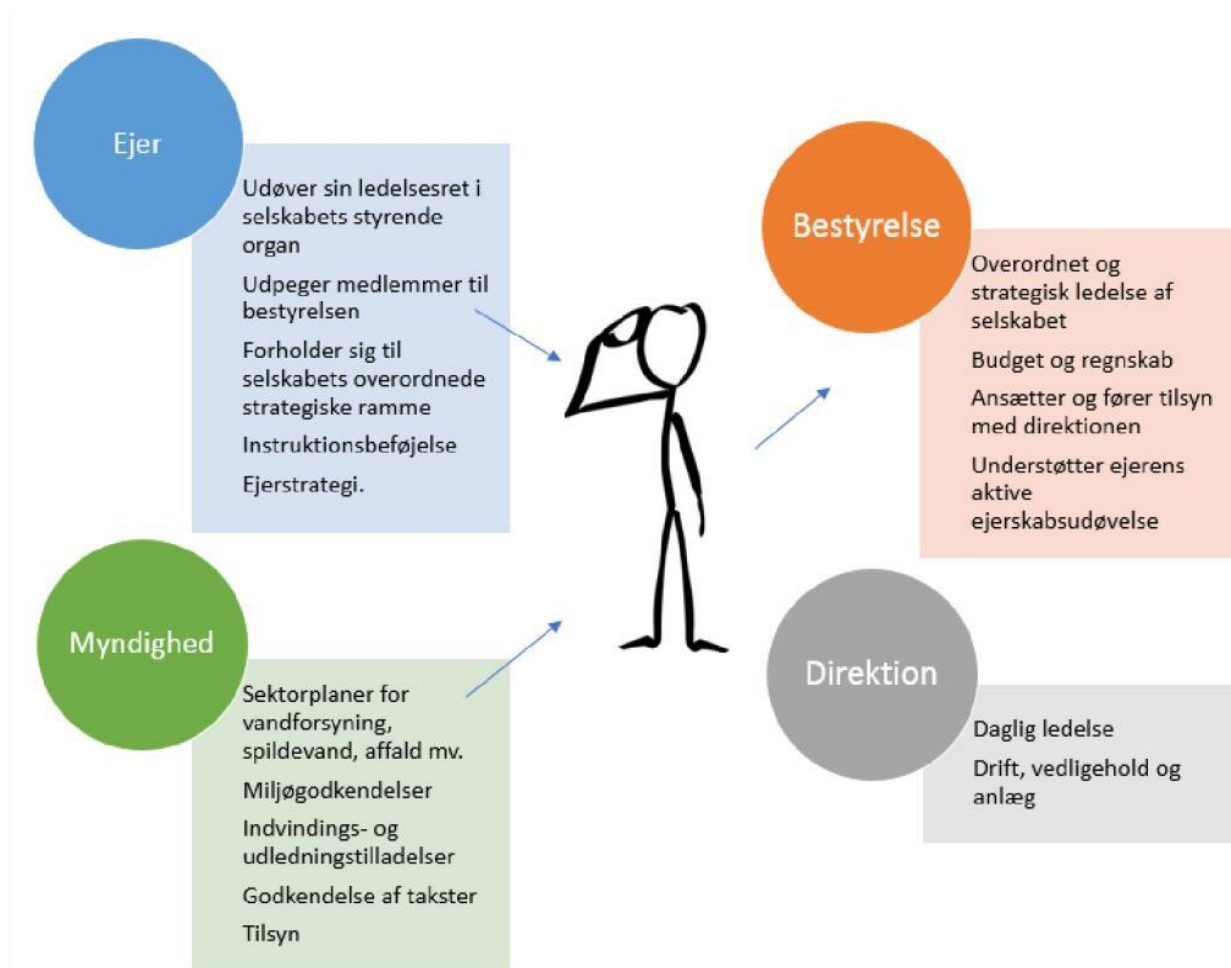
Ejer

Udøver sin ledelsesret i selskabets styrende organ

Udpeger medlemmer til bestyrelsen

Forholder sig til selskabets overordnede strategiske ramme

Instruktionsbeføjelse

Ejerstrategi.

Bestyrelse

Overordnet og strategisk ledelse af selskabet

Budget og regnskab

Ansætter og fører tilsyn med direktionen

Understøtter ejerens aktive ejerskabsudøvelse

Myndighed

Sektorplaner for vandforsyning, spildevand, affald mv.

Miljøgodkendelser

Indvindings- og udledningstilladelser

Godkendelse af takster

Tilsyn

Direktion

Daglig ledelse

Drift, vedligehold og anlæg